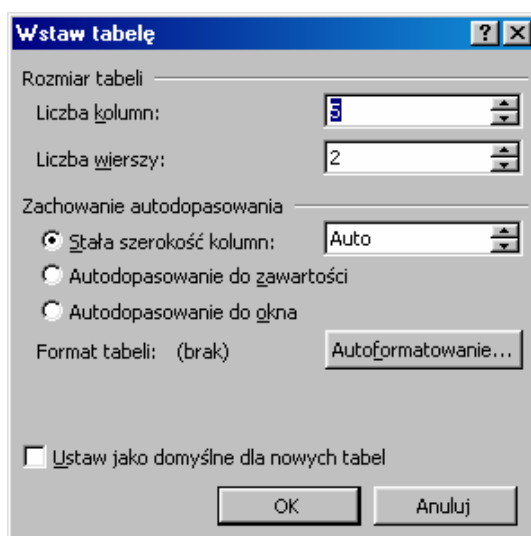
Wstaw tabelę
?
X
Rozmiar tabeli
Liczba kolumn: 5
Liczba wierszy: 2
Zachowanie autodopasowania
Stała szerokość kolumn: Auto
Autodopasowanie do zawartości
Autodopasowanie do okna
Format tabeli: (brak)
Autoformatowanie...
Ustaw jako domyślne dla nowych tabel
OK
Anuluj